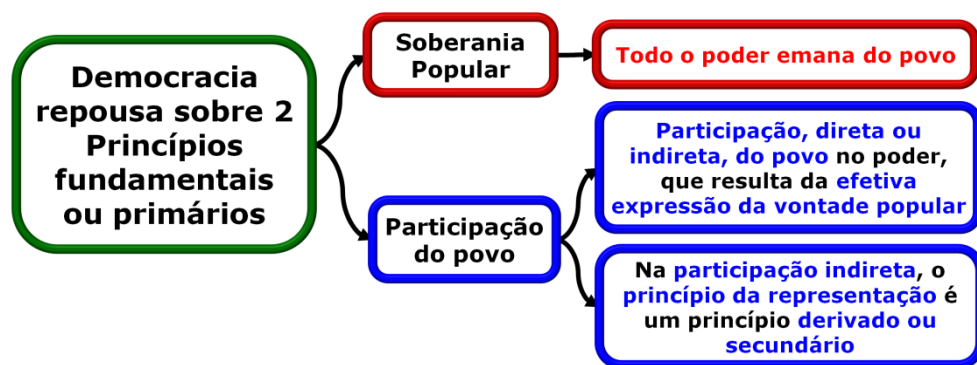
Democracia repousa sobre 2 Princípios fundamentais ou primários

Soberania Popular

Todo o poder emana do povo

Participação do povo

Participação, direta ou indireta, do povo no poder, que resulta da efetiva expressão da vontade popular

Na participação indireta, o princípio da representação é um princípio derivado ou secundário